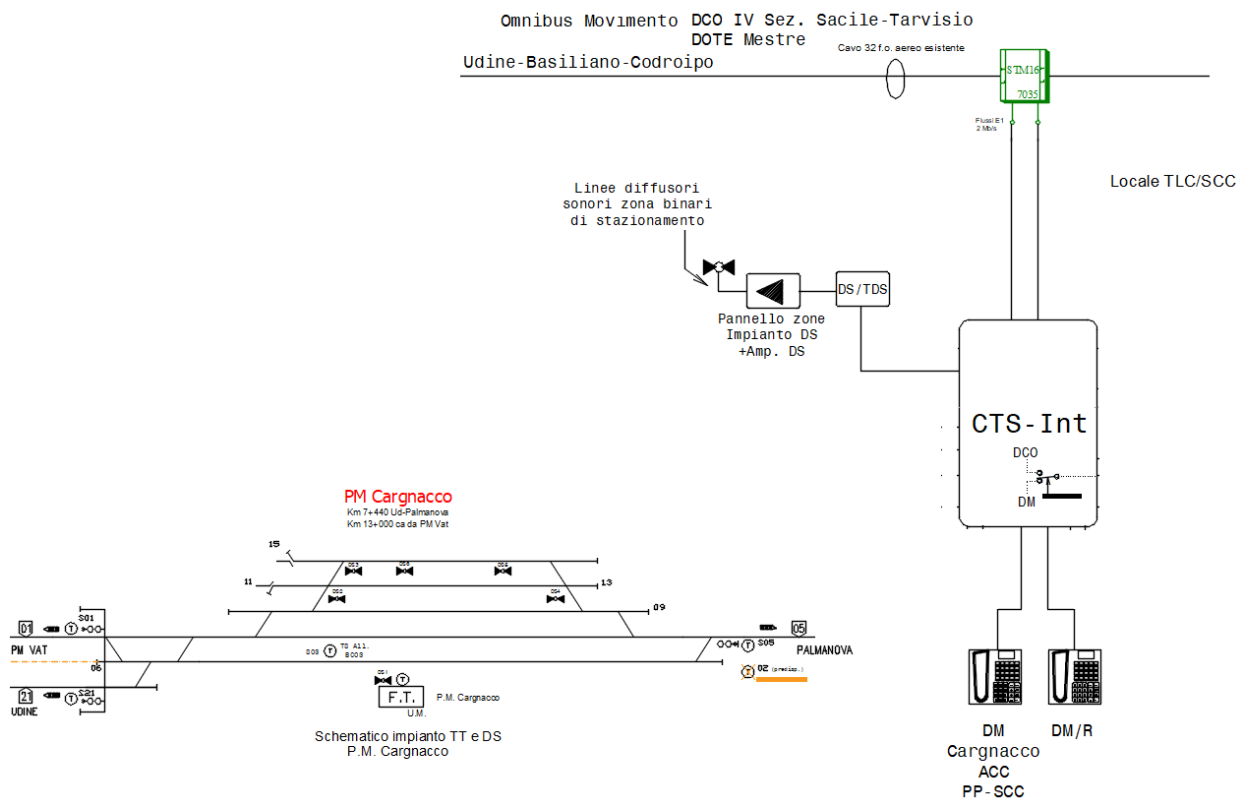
Omnibus Movimento DCO IV Sez. Sacile-Tarvisio
DOTE Mestre

Udine-Basiliano-Codroipo

Cavo 32 f.o. aereo esistente

STM16
7035

Flussi E1
2 Mb/s

Locale TLC/SCC

Linee diffusori sonori zona binari di stazionamento

DS/TDS

Pannello zone Impianto DS +Amp. DS

CTS-Int

DCO

DM

PM Cargnacco
Km 7+440 Ud-Palmanova
Km 13+000 ca da PM Vat

15

11

13

09

DS3

DS

DS

DS2

DS4

01

S01

PM VAT

06

21

S21

UDINE

S03

T0 All.
8003

S05

05

PALMANOVA

02 (predisp.)

DS1

F.T.

U.M.

P.M. Cargnacco

Schematico impianto TT e DS
P.M. Cargnacco

DM
Cargnacco
ACC
PP-SCC

DM/R